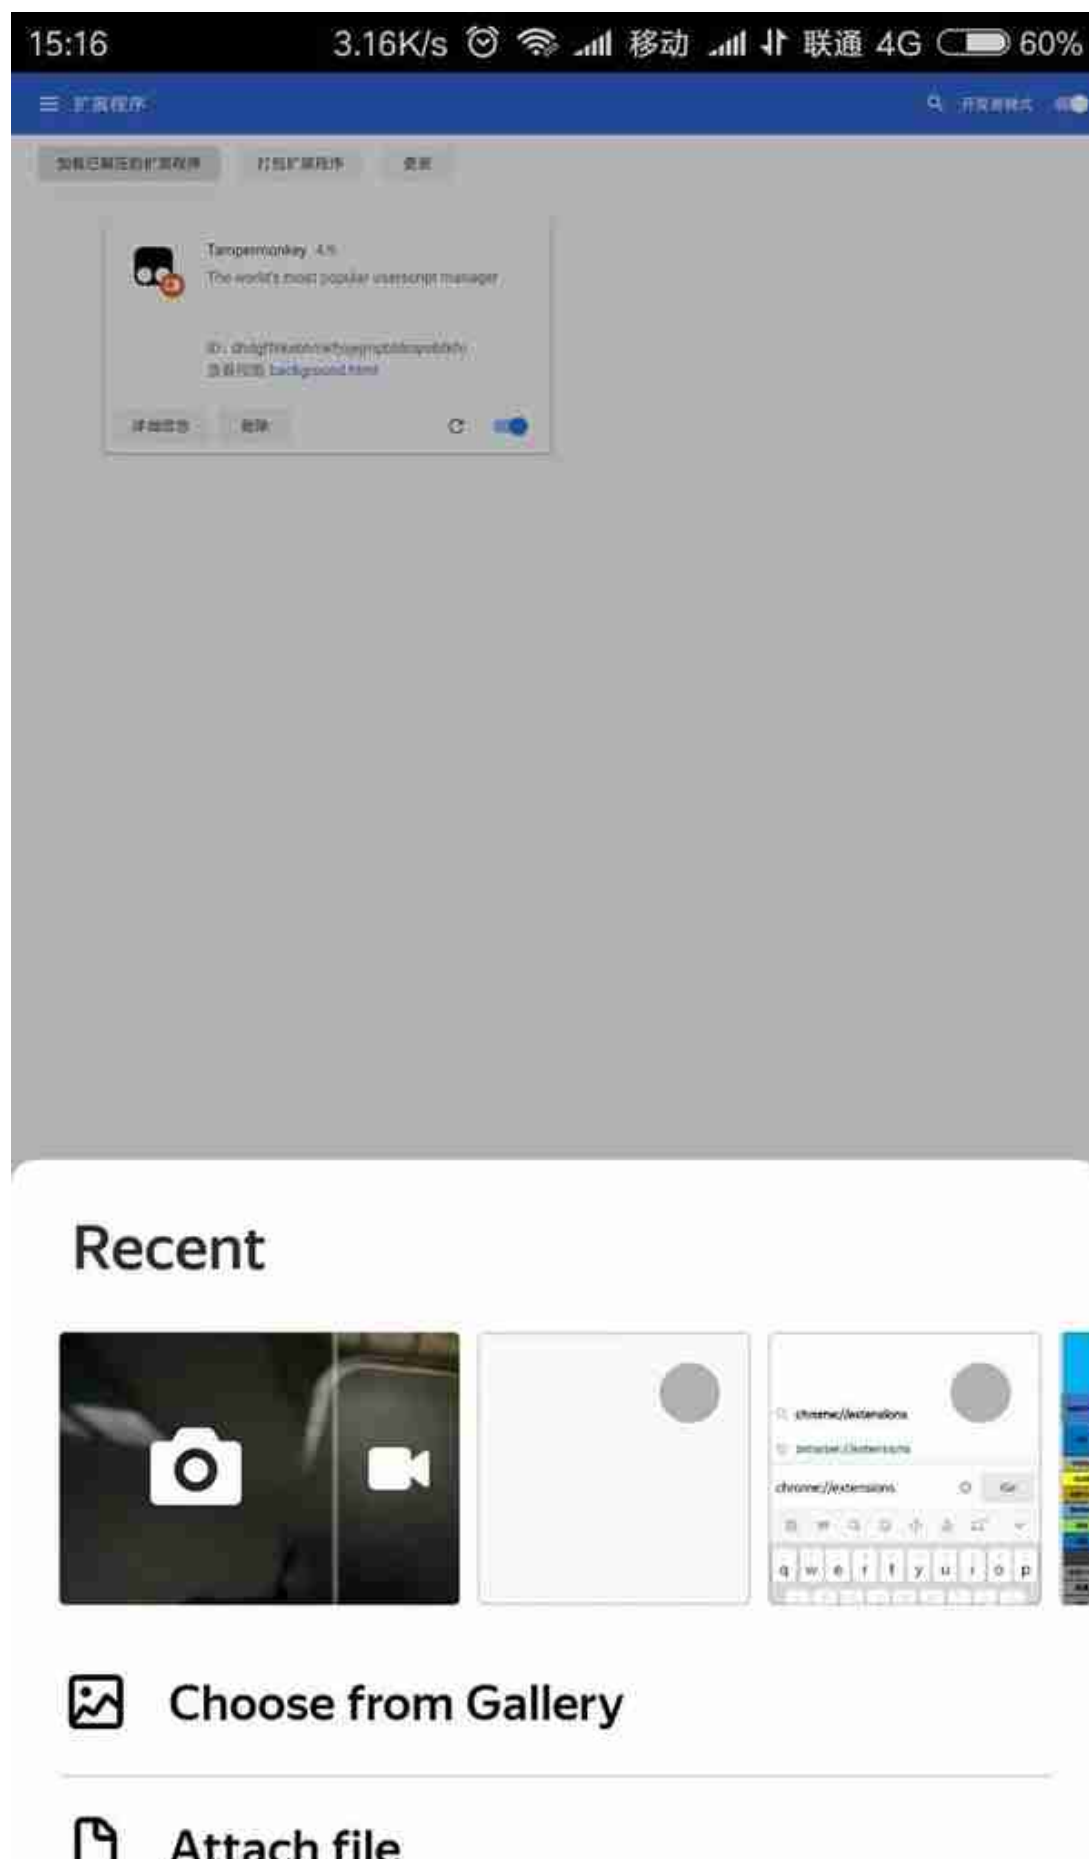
15:16 3.16K/s 移动 联通 4G 60%

扩展程序 开发者模式

加载已解压的扩展程序 打包扩展程序 更新

Tampermonkey 4.5
The world's most popular userscript manager

ID: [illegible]
查看视图 background.html

详细信息 移除

Recent

chrome://extensions
browser://extensions
chrome://extensions Go

q w e r t y u i o p

Choose from Gallery

Attach file